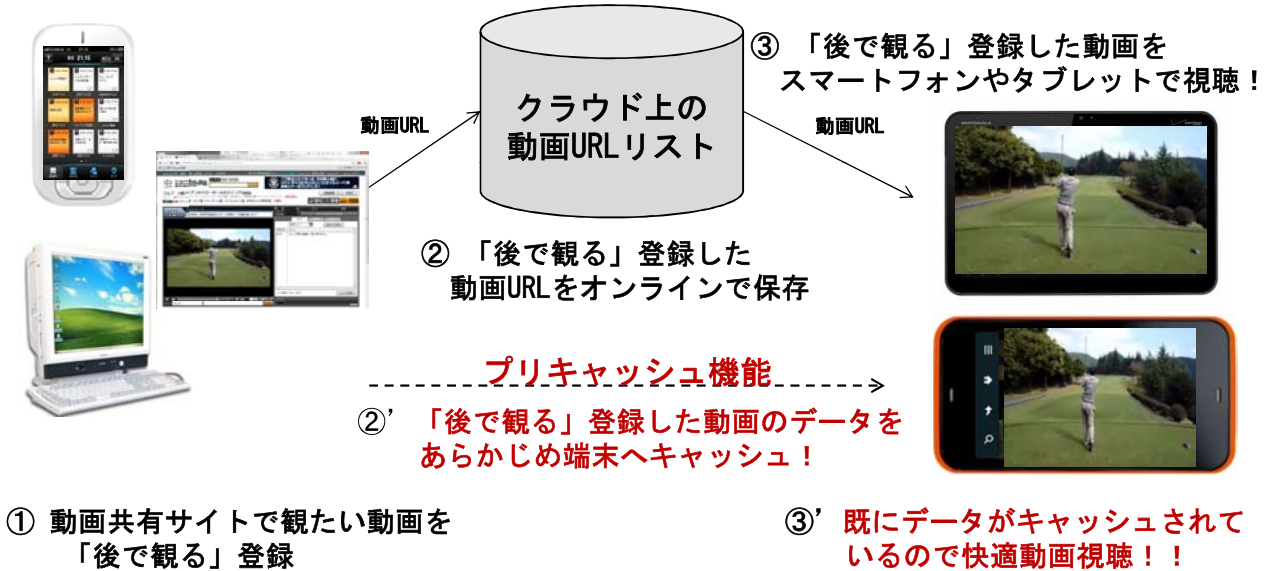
クラウド上の
動画URLリスト

③ 「後で観る」登録した動画を
スマートフォンやタブレットで視聴！

動画URL

動画URL

② 「後で観る」登録した
動画URLをオンラインで保存

プリキャッシュ機能

②' 「後で観る」登録した動画のデータを
あらかじめ端末へキャッシュ！

① 動画共有サイトで観たい動画を
「後で観る」登録

③' 既にデータがキャッシュされて
いるので快適動画視聴！！